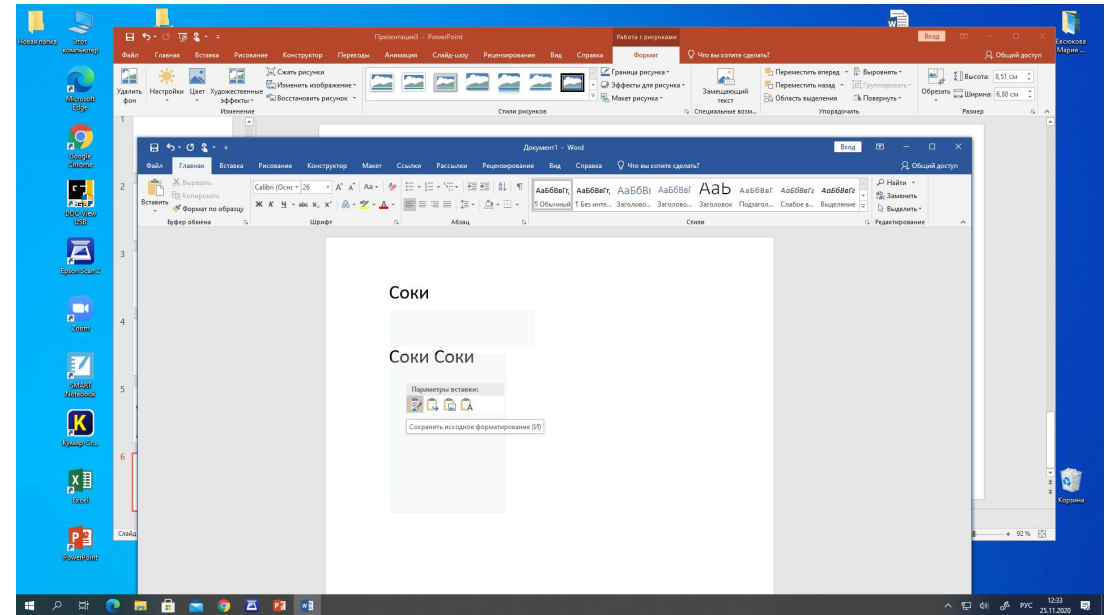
Новая папка
Этот компьютер
Microsoft Edge
Google Chrome
DOC-View USB
Epson Scan 2
Zoom
SMART Notebook
Кумир-Ста...
Excel
PowerPoint
Евсюкова Мария
Корзина

Презентация3 - PowerPoint
Работа с рисунками
Вход
Файл Главная Вставка Рисование Конструктор Переходы Анимация Слайд-шоу Рецензирование Вид Справка Формат Что вы хотите сделать?
Общий доступ
Удалить фон
Настройки
Цвет
Художественные эффекты
Сжать рисунки
Изменить изображение
Восстановить рисунок
Изменение
Граница рисунка
Эффекты для рисунка
Макет рисунка
Стили рисунков
Замещающий текст
Специальные возм...
Переместить вперед
Переместить назад
Область выделения
Выровнять
Группировать
Повернуть
Упорядочить
Обрезать
Высота: 8,51 см
Ширина: 6,88 см
Размер
1
2
3
4
5
6
Слайд
92 %

Документ1 - Word
Вход
Файл Главная Вставка Рисование Конструктор Макет Ссылки Рассылки Рецензирование Вид Справка Что вы хотите сделать?
Общий доступ
Вставить
Вырезать
Копировать
Формат по образцу
Буфер обмена
Calibri (Осно
26
Шрифт
Абзац
АаБбВвГг, ¶ Обычный
АаБбВвГг, ¶ Без инте...
АаБбВі Заголово...
АаБбВвГ Заголово...
АаБ Заголовок
АаБбВвГ Подзагол...
АаБбВеГг Слабое в...
АаБбВеГг Выделение
Стили
Найти
Заменить
Выделить
Редактирование

Соки
Соки Соки
Параметры вставки:
Сохранить исходное форматирование (И)

РУС 12:33 25.11.2020